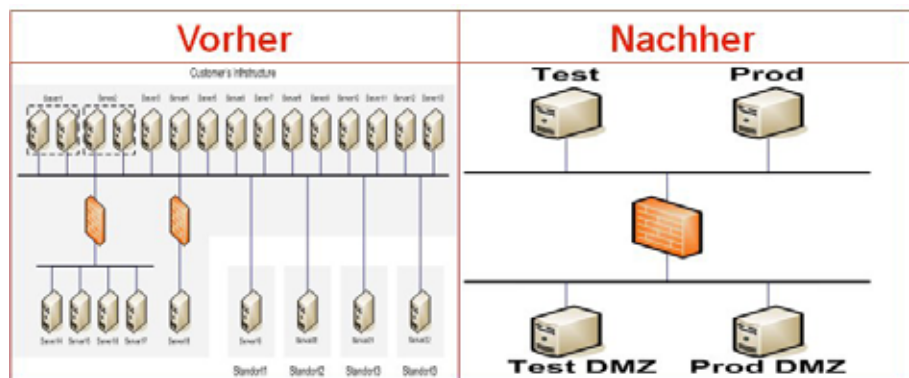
Vorher

Nachher

Customer's infrastructure

Server1 Server2 Server3 Server4 Server5 Server6 Server7 Server8 Server9 Server10 Server11 Server12 Server13

Server14 Server15 Server16 Server17 Server18 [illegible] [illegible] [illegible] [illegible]

Standort1 Standort2 Standort3 Standort3

Test

Prod

Test DMZ

Prod DMZ